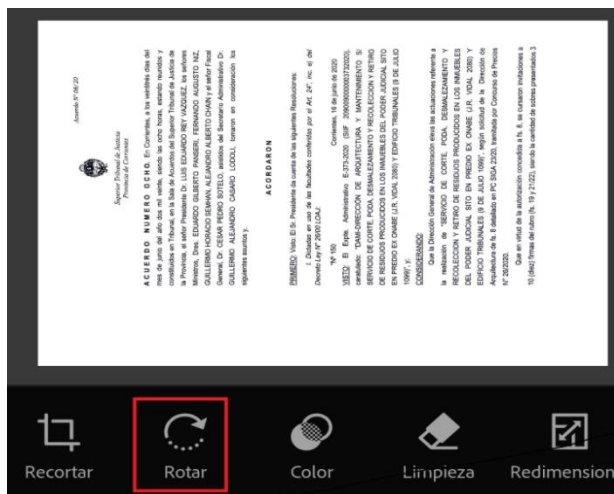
Acuerdo N° 06/20

Superior Tribunal de Justicia
Provincia de Corrientes

ACUERDO NUMERO OCHO. En Corrientes, a los veintitrés días del mes de junio del año dos mil veinte, siendo las ocho horas, estando reunidos y constituidos en Tribunal, en la Sala de Acuerdos del Superior Tribunal de Justicia de la Provincia, el señor Presidente Dr. LUIS EDUARDO REY VAZQUEZ, los señores Ministros, Dres. EDUARDO GILBERTO PANSERI, FERNANDO AUGUSTO NIZ, GUILLERMO HORACIO SEMHAN, ALEJANDRO ALBERTO CHAIN y el señor Fiscal General, Dr. CESAR PEDRO SOTELO, asistidos del Secretario Administrativo Dr. GUILLERMO ALEJANDRO CASARO LODOLI, tomaron en consideración los siguientes asuntos y,

ACORDARON

PRIMERO: Visto: El Sr. Presidente da cuenta de las siguientes Resoluciones:

I. Dictadas en uso de las facultades conferidas por el Art. 24°, inc. e) del Decreto Ley N° 26/00 L.O.A.J:

"N° 150 Corrientes, 16 de junio de 2020.

VISTO: El Expte. Administrativo E-373-2020 (SIIF 20900000000373/2020), caratulado: "DAM-DIRECCIÓN DE ARQUITECTURA Y MANTENIMIENTO S/ SERVICIO DE CORTE, PODA, DESMALEZAMIENTO Y RECOLECCION Y RETIRO DE RESIDUOS PRODUCIDOS EN LOS INMUEBLES DEL PODER JUDICIAL SITO EN PREDIO EX ONABE (J.R. VIDAL 2080) Y EDIFICIO TRIBUNALES (9 DE JULIO 1099)", y;

CONSIDERANDO:

Que la Dirección General de Administración eleva las actuaciones referente a la realización de "SERVICIO DE CORTE, PODA, DESMALEZAMIENTO Y RECOLECCION Y RETIRO DE RESIDUOS PRODUCIDOS EN LOS INMUEBLES DEL PODER JUDICIAL SITO EN PREDIO EX ONABE (J.R. VIDAL 2080) Y EDIFICIO TRIBUNALES (9 DE JULIO 1099)", según solicitud de la Dirección de Arquitectura de fs. 6 detallado en PC SIGA 23/20, tramitado por Concurso de Precios N° 26/2020.

Que en virtud de la autorización concedida a fs. 8, se cursaron invitaciones a 10 (diez) firmas del ramo (fs. 19 y 21/22), siendo la cantidad de sobres presentados 3

Recortar
Rotar
Color
Limpieza
Redimension